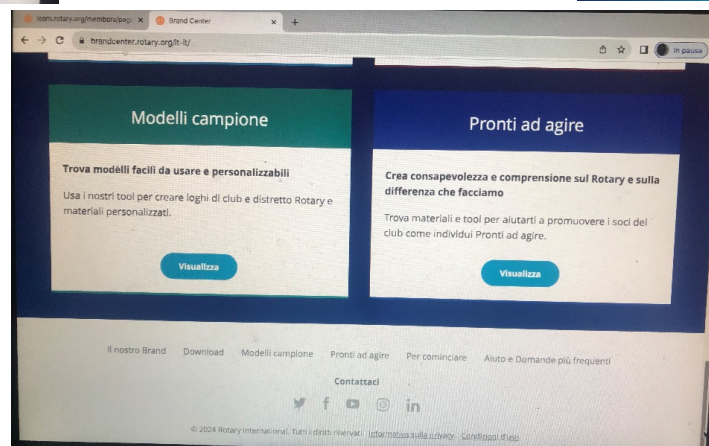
learn.rotary.org/members/pag ×
Brand Center ×
+
brandcenter.rotary.org/it-it/
In pausa

Modelli campione

Trova modelli facili da usare e personalizzabili

Usa i nostri tool per creare loghi di club e distretto Rotary e materiali personalizzati.

Visualizza

Pronti ad agire

Crea consapevolezza e comprensione sul Rotary e sulla differenza che facciamo

Trova materiali e tool per aiutarti a promuovere i soci del club come individui Pronti ad agire.

Visualizza

Il nostro Brand   Download   Modelli campione   Pronti ad agire   Per cominciare   Aiuto e Domande più frequenti

Contattaci

© 2024 Rotary International. Tutti i diritti riservati. Informativa sulla privacy  Condizioni d'uso